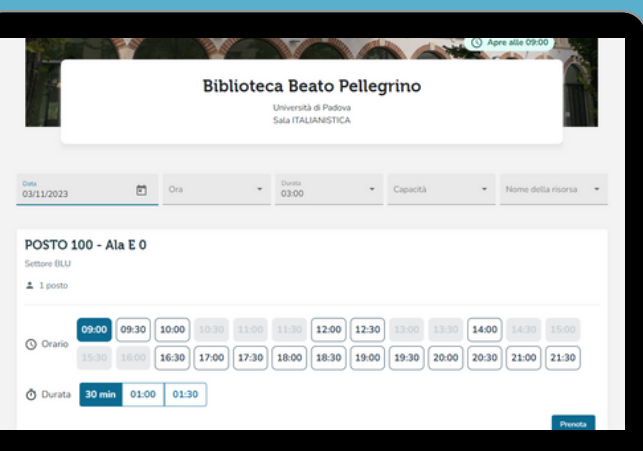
Apre alle 09:00

Biblioteca Beato Pellegrino

Università di Padova
Sala ITALIANISTICA

Data
03/11/2023

Ora

Durata
03:00

Capacità

Nome della risorsa

POSTO 100 - Ala E 0

Settore BLU

1 posto

Orario

09:00 09:30 10:00 10:30 11:00 11:30 12:00 12:30 13:00 13:30 14:00 14:30 15:00
15:30 16:00 16:30 17:00 17:30 18:00 18:30 19:00 19:30 20:00 20:30 21:00 21:30

Durata 30 min 01:00 01:30

Prenota